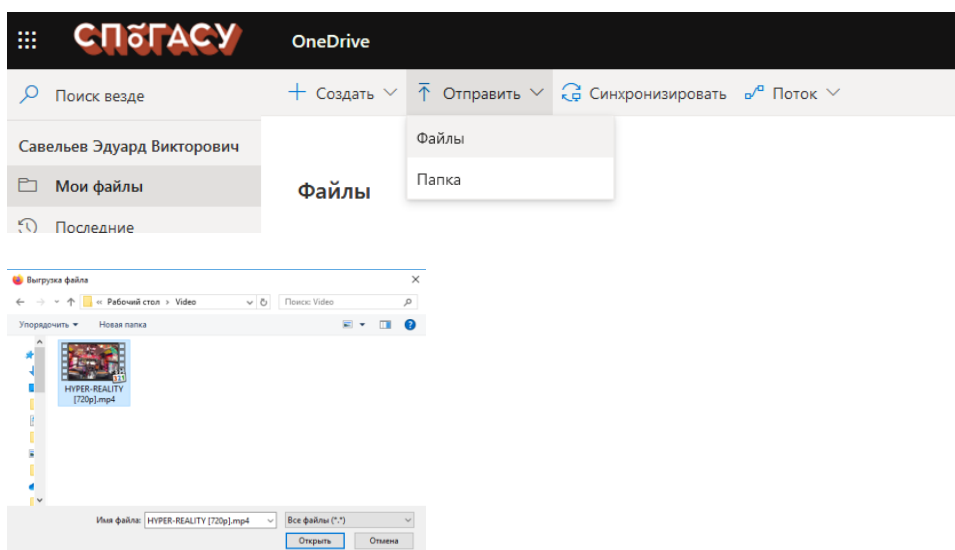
СПбГАСУ OneDrive

Поиск везде

+ Создать Отправить Синхронизировать Поток

Савельев Эдуард Викторович

Мои файлы

Последние

Файлы

Файлы

Папка

Выгрузка файла

« Рабочий стол › Video

Поиск: Video

Упорядочить ▾ Новая папка

HYPER-REALITY [720p].mp4

Имя файла: HYPER-REALITY [720p].mp4

Все файлы (*.*)

Открыть

Отмена